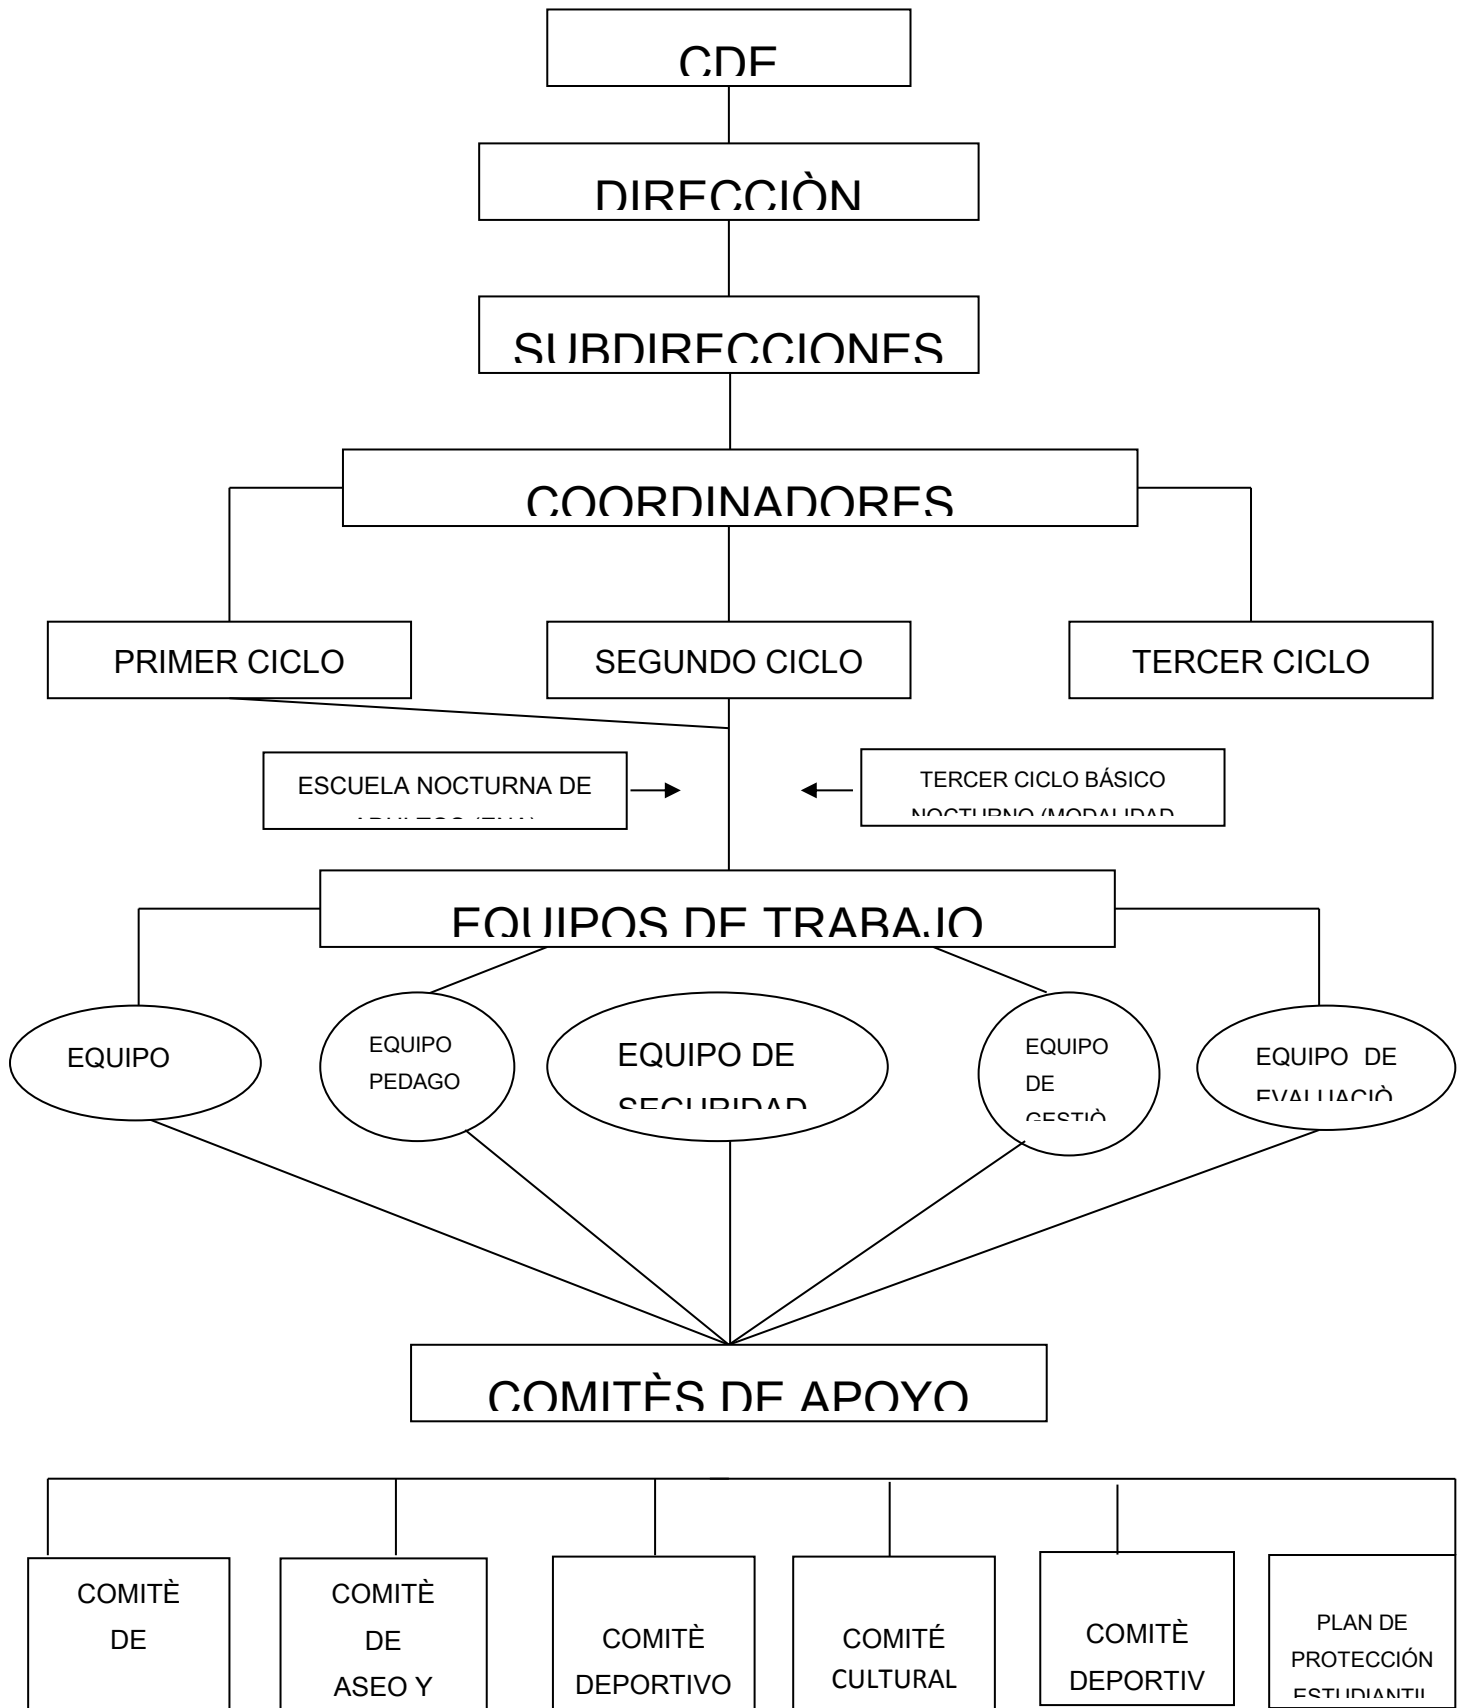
CDE

DIRECCIÒN

SUBDIRECCIONES

COORDINADORES

PRIMER CICLO

SEGUNDO CICLO

TERCER CICLO

ESCUELA NOCTURNA DE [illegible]

TERCER CICLO BÁSICO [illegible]

EQUIPOS DE TRABAJO

EQUIPO

EQUIPO PEDAGO

EQUIPO DE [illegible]

EQUIPO DE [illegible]

EQUIPO DE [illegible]

COMITÈS DE APOYO

COMITÈ DE

COMITÈ DE ASEO Y

COMITÈ DEPORTIVO

COMITÉ CULTURAL

COMITÈ DEPORTIV

PLAN DE PROTECCIÓN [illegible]